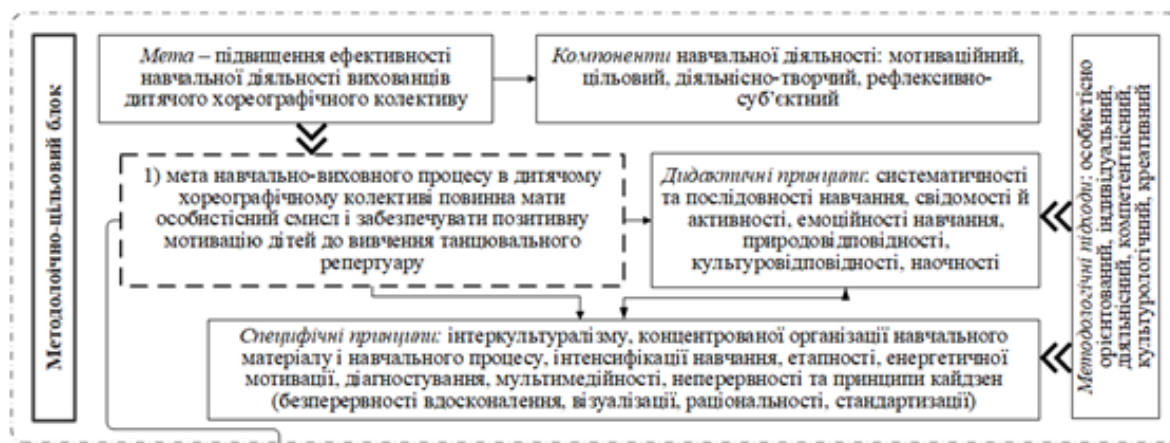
Методолоічно-цільовий блок

Мета – підвищення ефективності навчальної діяльності вихованців дитячого хореографічного колективу

Компоненти навчальної діяльності: мотиваційний, цільовий, діяльнісно-творчий, рефлексивно-суб'єктний

1) мета навчально-виховного процесу в дитячому хореографічному колективі повинна мати особистісний смисл і забезпечувати позитивну мотивацію дітей до вивчення танцювального репертуару

Дидактичні принципи: систематичності та послідовності навчання, свідомості й активності, емоційності навчання, природовідповідності, культуровідповідності, наочності

Специфічні принципи: інтеркультуралізму, концентрованої організації навчального матеріалу і навчального процесу, інтенсифікації навчання, етапності, енергетичної мотивації, діагностування, мультимедійності, неперервності та принципи кайдзен (безперервності вдосконалення, візуалізації, раціональності, стандартизації)

Методологічні підходи: особистісно орієнтований, індивідуальний, діяльнісний, компетентнісний, культурологічний, креативний